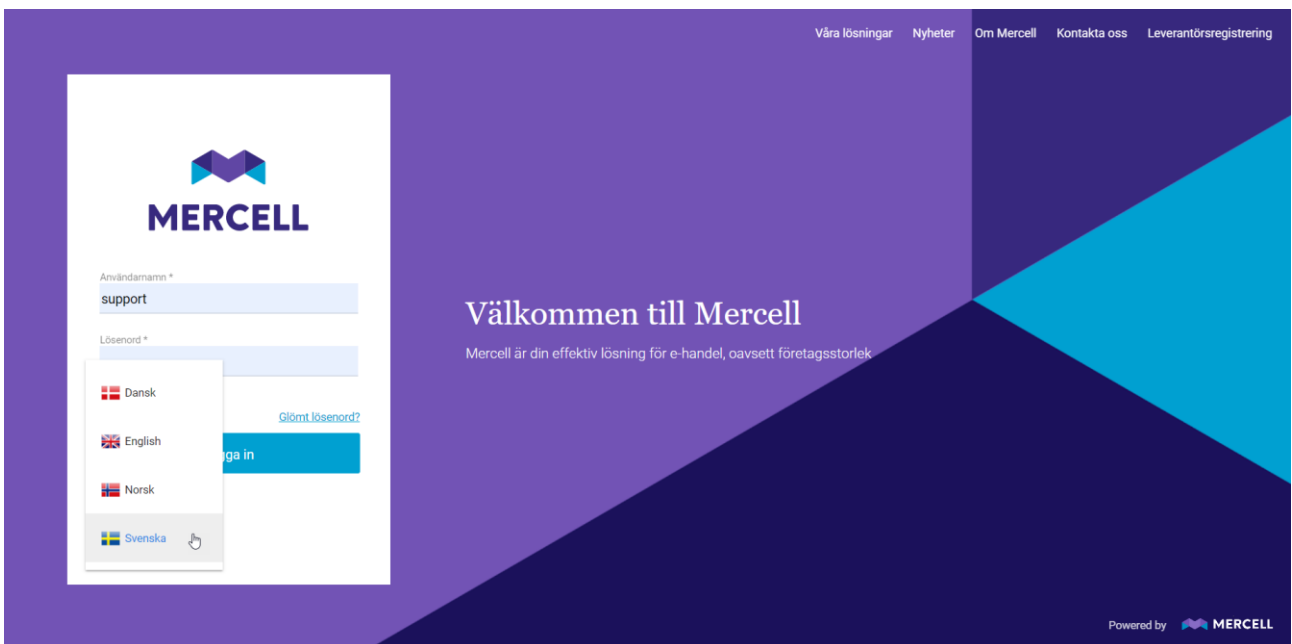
Våra lösningar Nyheter Om Mercell Kontakta oss Leverantörsregistrering

MERCELL

Användarnamn *
support

Lösenord *

Dansk
English
Norsk
Svenska

Glömt lösenord?

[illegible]gga in

Välkommen till Mercell

Mercell är din effektiv lösning för e-handel, oavsett företagsstorlek

Powered by MERCELL